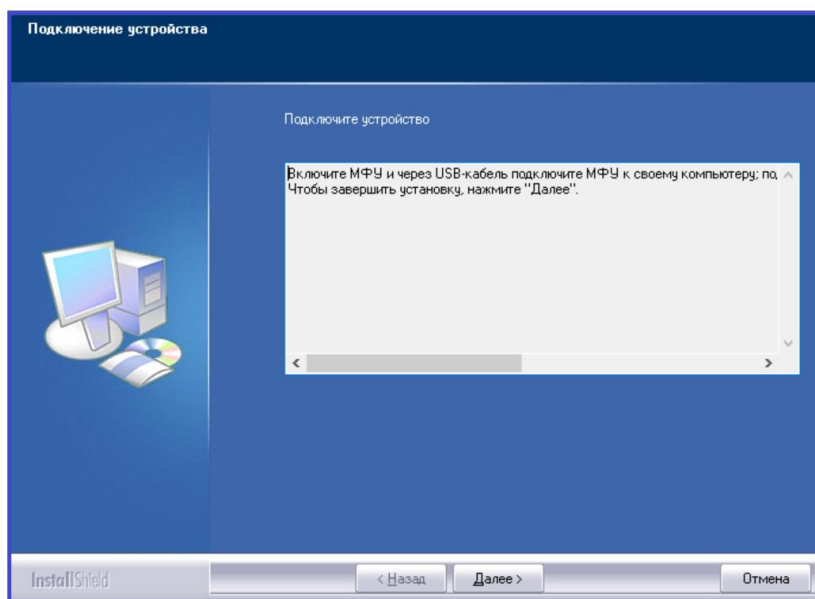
Подключение устройства

Подключите устройство

Включите МФУ и через USB-кабель подключите МФУ к своему компьютеру; по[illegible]
Чтобы завершить установку, нажмите "Далее".

InstallShield

< Назад

Далее >

Отмена